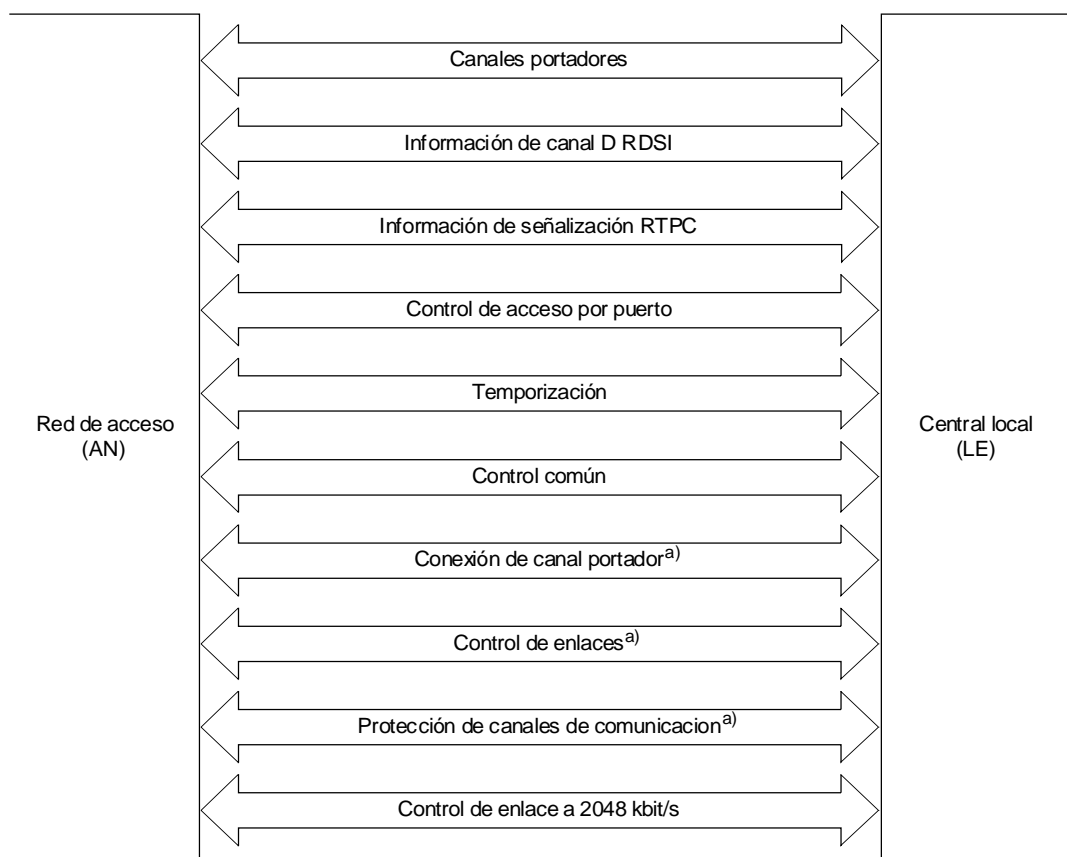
Red de acceso (AN)

Canales portadores

Información de canal D RDSI

Información de señalización RTPC

Control de acceso por puerto

Temporización

Control común

Conexión de canal portador$^{a)}$

Control de enlaces$^{a)}$

Protección de canales de comunicacion$^{a)}$

Control de enlace a 2048 kbit/s

Central local (LE)